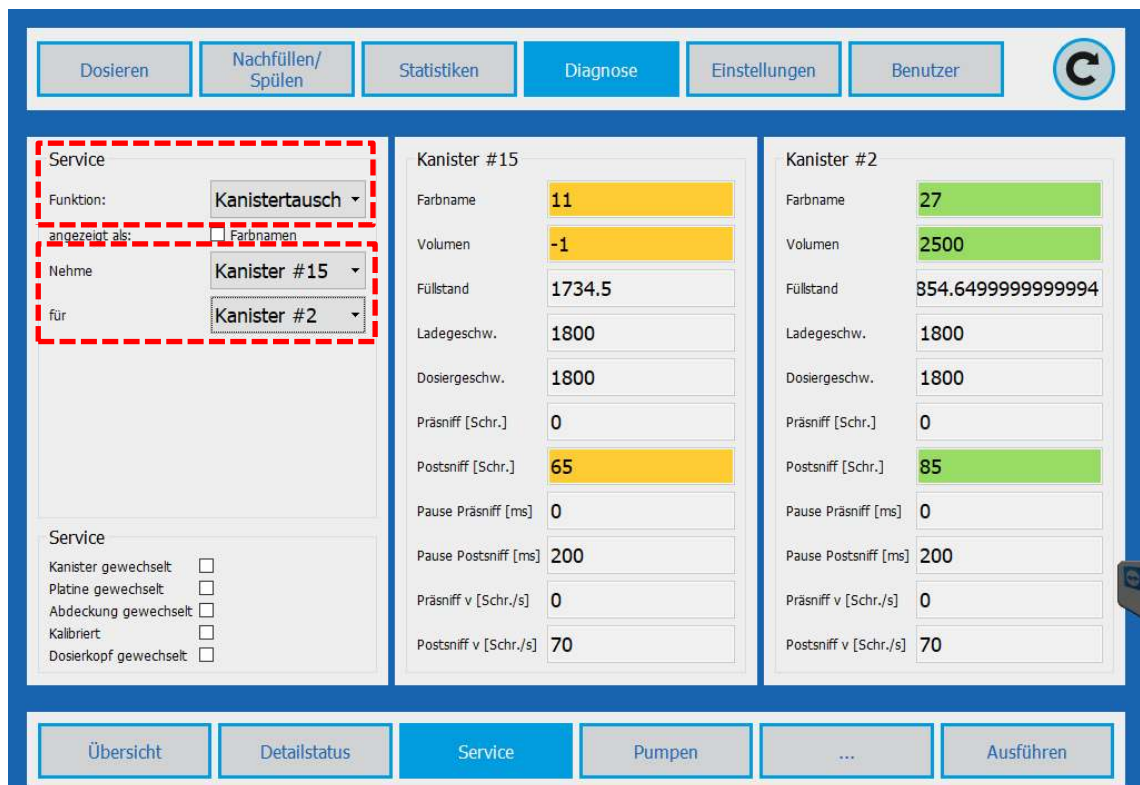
Dosieren | Nachfüllen/ Spülen | Statistiken | Diagnose | Einstellungen | Benutzer

Service
Funktion: Kanistertausch
angezeigt als: Farbnamen
Nehme Kanister #15
für Kanister #2

Service
Kanister gewechselt
Platine gewechselt
Abdeckung gewechselt
Kalibriert
Dosierkopf gewechselt

Kanister #15
| | |
|---|---|
| Farbname | 11 |
| Volumen | -1 |
| Füllstand | 1734.5 |
| Ladegeschw. | 1800 |
| Dosiergeschw. | 1800 |
| Präsniff [Schr.] | 0 |
| Postsniff [Schr.] | 65 |
| Pause Präsniff [ms] | 0 |
| Pause Postsniff [ms] | 200 |
| Präsniff v [Schr./s] | 0 |
| Postsniff v [Schr./s] | 70 |

Kanister #2
| | |
|---|---|
| Farbname | 27 |
| Volumen | 2500 |
| Füllstand | 854.6499999999994 |
| Ladegeschw. | 1800 |
| Dosiergeschw. | 1800 |
| Präsniff [Schr.] | 0 |
| Postsniff [Schr.] | 85 |
| Pause Präsniff [ms] | 0 |
| Pause Postsniff [ms] | 200 |
| Präsniff v [Schr./s] | 0 |
| Postsniff v [Schr./s] | 70 |

Übersicht | Detailstatus | Service | Pumpen | ... | Ausführen